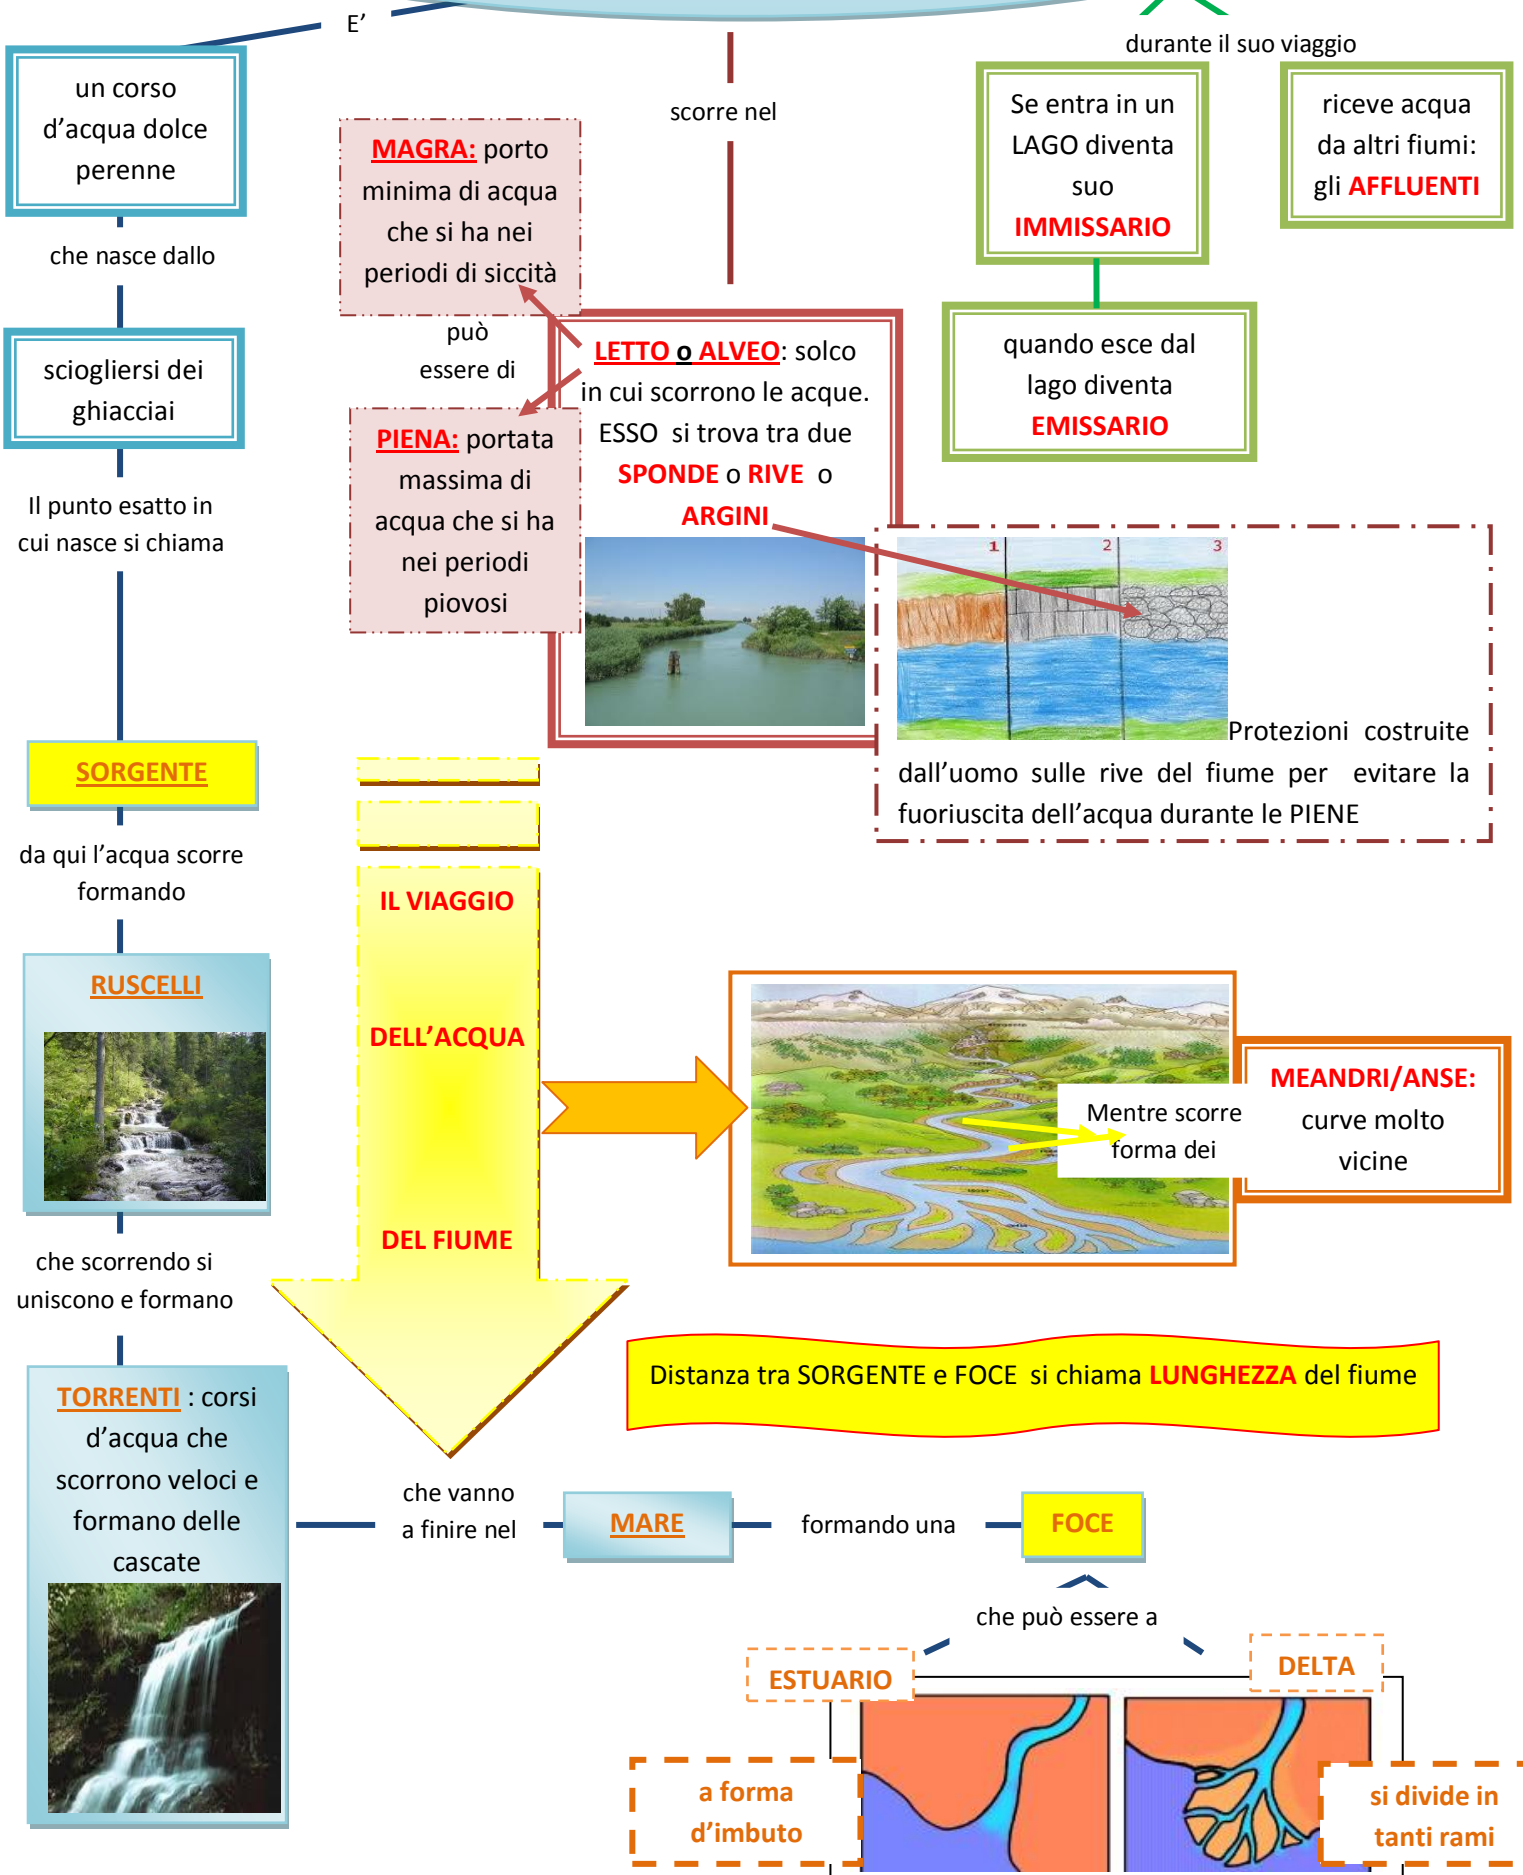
E’

durante il suo viaggio

un corso d’acqua dolce perenne

scorre nel

MAGRA: porto minima di acqua che si ha nei periodi di siccità

Se entra in un LAGO diventa suo IMMISSARIO

riceve acqua da altri fiumi: gli AFFLUENTI

che nasce dallo

può essere di

LETTO o ALVEO: solco in cui scorrono le acque. ESSO si trova tra due SPONDE o RIVE o ARGINI

quando esce dal lago diventa EMISSARIO

sciogliersi dei ghiacciai

PIENA: portata massima di acqua che si ha nei periodi piovosi

Il punto esatto in cui nasce si chiama

1 2 3

Protezioni costruite dall’uomo sulle rive del fiume per evitare la fuoriuscita dell’acqua durante le PIENE

SORGENTE

da qui l’acqua scorre formando

IL VIAGGIO

DELL’ACQUA

DEL FIUME

RUSCELLI

Mentre scorre forma dei

MEANDRI/ANSE: curve molto vicine

che scorrendo si uniscono e formano

Distanza tra SORGENTE e FOCE si chiama LUNGHEZZA del fiume

TORRENTI : corsi d’acqua che scorrono veloci e formano delle cascate

che vanno a finire nel

MARE

formando una

FOCE

che può essere a

ESTUARIO

DELTA

a forma d’imbuto

si divide in tanti rami